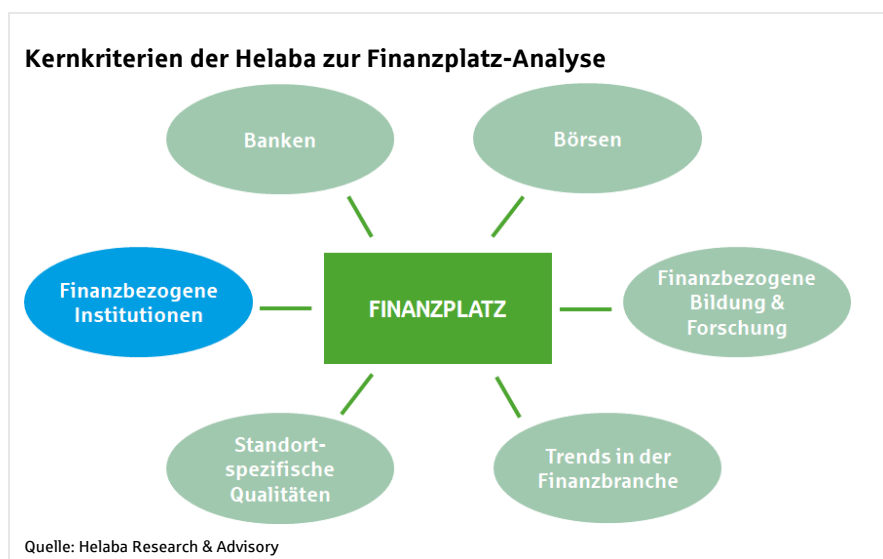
Kernkriterien der Helaba zur Finanzplatz-Analyse

Banken

Börsen

Finanzbezogene Institutionen

FINANZPLATZ

Finanzbezogene Bildung & Forschung

Standort-spezifische Qualitäten

Trends in der Finanzbranche

Quelle: Helaba Research & Advisory